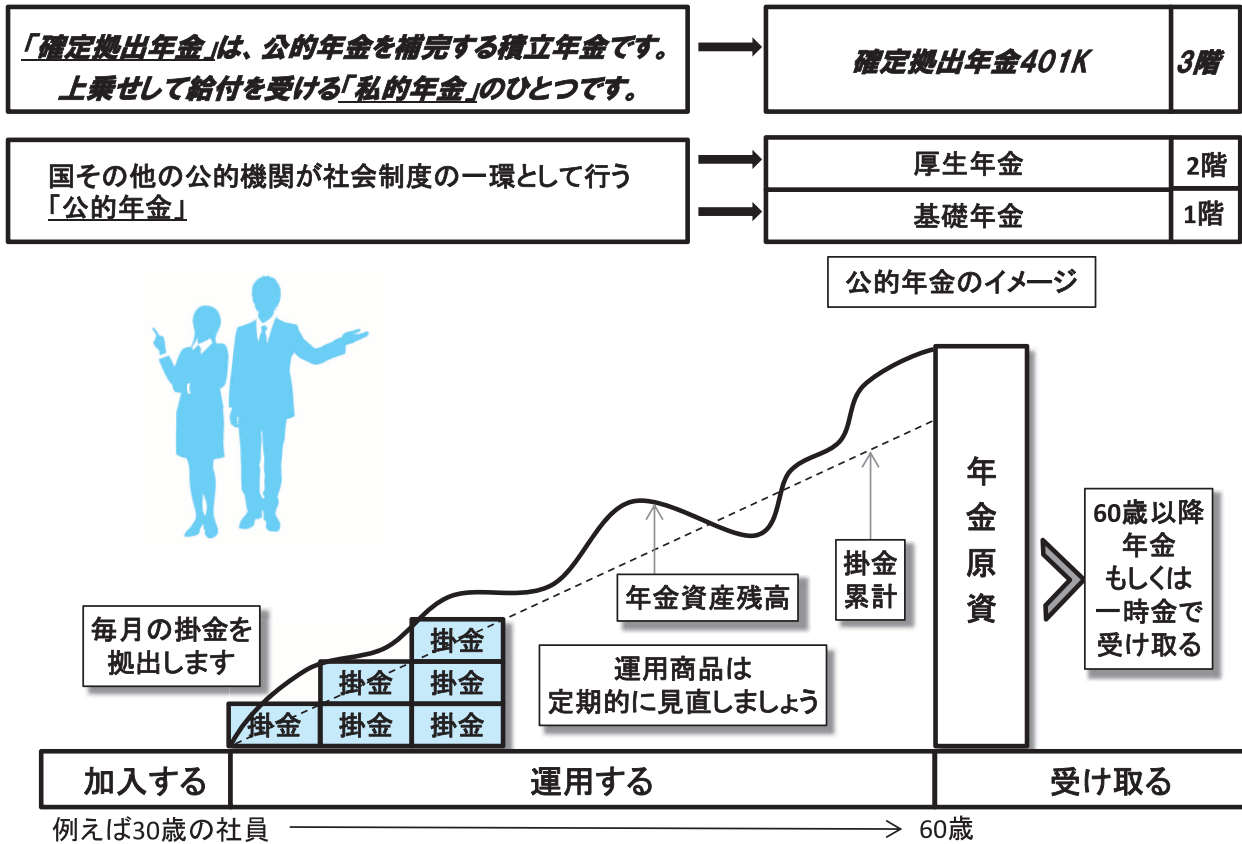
「確定拠出年金」は、公的年金を補完する積立年金です。
上乗せして給付を受ける「私的年金」のひとつです。

確定拠出年金401K | 3階

国その他の公的機関が社会制度の一環として行う「公的年金」

厚生年金 | 2階
基礎年金 | 1階

公的年金のイメージ

年金原資

60歳以降
年金
もしくは
一時金で
受け取る

年金資産残高

掛金累計

毎月の掛金を拠出します

運用商品は
定期的に見直しましょう

掛金
掛金
掛金
掛金
掛金
掛金

加入する
運用する
受け取る

例えば30歳の社員 → 60歳